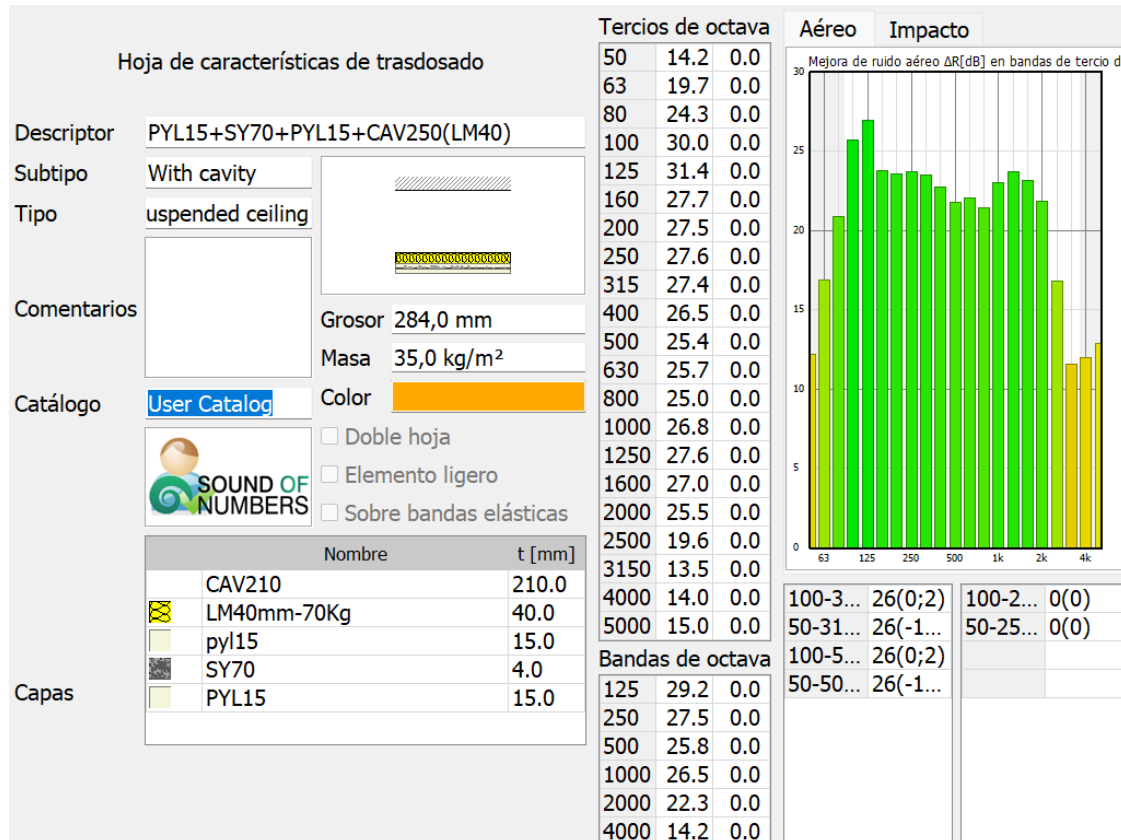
Hoja de características de trasdosado

Descriptor PYL15+SY70+PYL15+CAV250(LM40)

Subtipo With cavity

Tipo uspended ceiling

Comentarios

Grosor 284,0 mm

Masa 35,0 kg/m²

Catálogo User Catalog

Color

SOUND OF NUMBERS

Doble hoja

Elemento ligero

Sobre bandas elásticas

Capas

| | Nombre | t [mm] |
|---|---|---|
| | CAV210 | 210.0 |
| | LM40mm-70Kg | 40.0 |
| | pyl15 | 15.0 |
| | SY70 | 4.0 |
| | PYL15 | 15.0 |

Tercios de octava

| | | |
|---|---|---|
| 50 | 14.2 | 0.0 |
| 63 | 19.7 | 0.0 |
| 80 | 24.3 | 0.0 |
| 100 | 30.0 | 0.0 |
| 125 | 31.4 | 0.0 |
| 160 | 27.7 | 0.0 |
| 200 | 27.5 | 0.0 |
| 250 | 27.6 | 0.0 |
| 315 | 27.4 | 0.0 |
| 400 | 26.5 | 0.0 |
| 500 | 25.4 | 0.0 |
| 630 | 25.7 | 0.0 |
| 800 | 25.0 | 0.0 |
| 1000 | 26.8 | 0.0 |
| 1250 | 27.6 | 0.0 |
| 1600 | 27.0 | 0.0 |
| 2000 | 25.5 | 0.0 |
| 2500 | 19.6 | 0.0 |
| 3150 | 13.5 | 0.0 |
| 4000 | 14.0 | 0.0 |
| 5000 | 15.0 | 0.0 |

Bandas de octava

| | | |
|---|---|---|
| 125 | 29.2 | 0.0 |
| 250 | 27.5 | 0.0 |
| 500 | 25.8 | 0.0 |
| 1000 | 26.5 | 0.0 |
| 2000 | 22.3 | 0.0 |
| 4000 | 14.2 | 0.0 |

Aéreo Impacto

Mejora de ruido aéreo ΔR[dB] en bandas de tercio d

30 25 20 15 10 5 0

63 125 250 500 1k 2k 4k

| | |
|---|---|
| 100-3... | 26(0;2) |
| 50-31... | 26(-1... |
| 100-5... | 26(0;2) |
| 50-50... | 26(-1... |

| | |
|---|---|
| 100-2... | 0(0) |
| 50-25... | 0(0) |